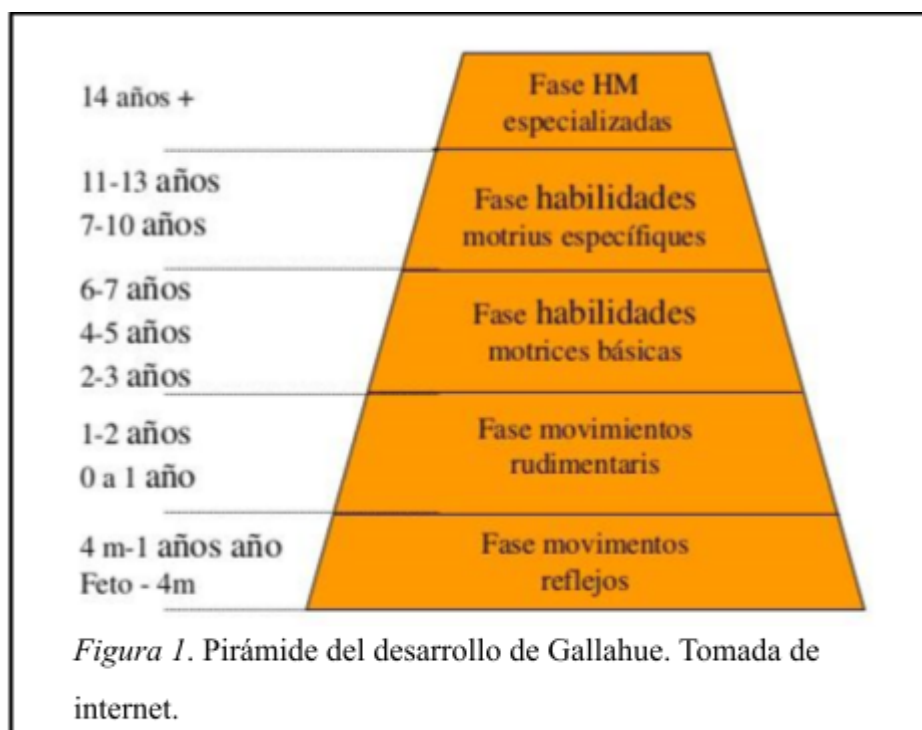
14 años +

Fase HM especializadas

11-13 años
7-10 años

Fase habilidades motrius específiques

6-7 años
4-5 años
2-3 años

Fase habilidades motrices básicas

1-2 años
0 a 1 año

Fase movimientos rudimentaris

4 m-1 años año
Feto - 4m

Fase movimentos reflejos

*Figura 1*. Pirámide del desarrollo de Gallahue. Tomada de internet.